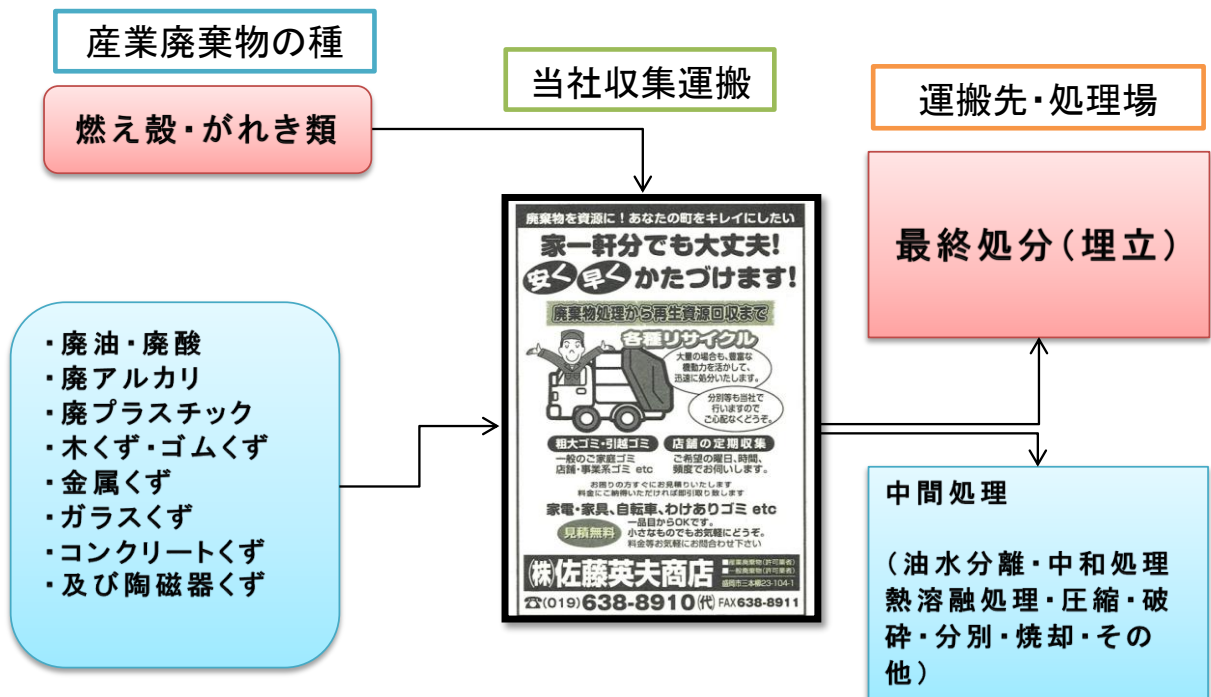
産業廃棄物の種

燃え殻・がれき類

・廃油・廃酸
・廃アルカリ
・廃プラスチック
・木くず・ゴムくず
・金属くず
・ガラスくず
・コンクリートくず
・及び陶磁器くず

当社収集運搬

廃棄物を資源に！あなたの町をキレイにしたい

家一軒分でも大丈夫！

安く早くかたづけます！

廃棄物処理から再生資源回収まで

各種リサイクル

大量の場合も、豊富な機動力を活かして、迅速に処分いたします。

分別等も当社で行いますのでご心配なくどうぞ。

粗大ゴミ・引越ゴミ

一般のご家庭ゴミ
店舗・事業系ゴミ etc

店舗の定期収集

ご希望の曜日、時間、頻度でお伺いします。

お困りの方すぐにお見積りいたします
料金にご納得いただければ即引取り致します

家電・家具、自転車、わけありゴミ etc

見積無料

一品目からOKです。
小さなものでもお気軽にどうぞ。
料金等お気軽にお問合わせ下さい

㈱佐藤英夫商店

産業廃棄物(許可業者)
一般廃棄物(許可業者)
盛岡市三本柳23-104-1

☎(019)638-8910㈹ FAX638-8911

運搬先・処理場

最終処分（埋立）

中間処理

（油水分離・中和処理
熱溶融処理・圧縮・破砕・分別・焼却・その他）